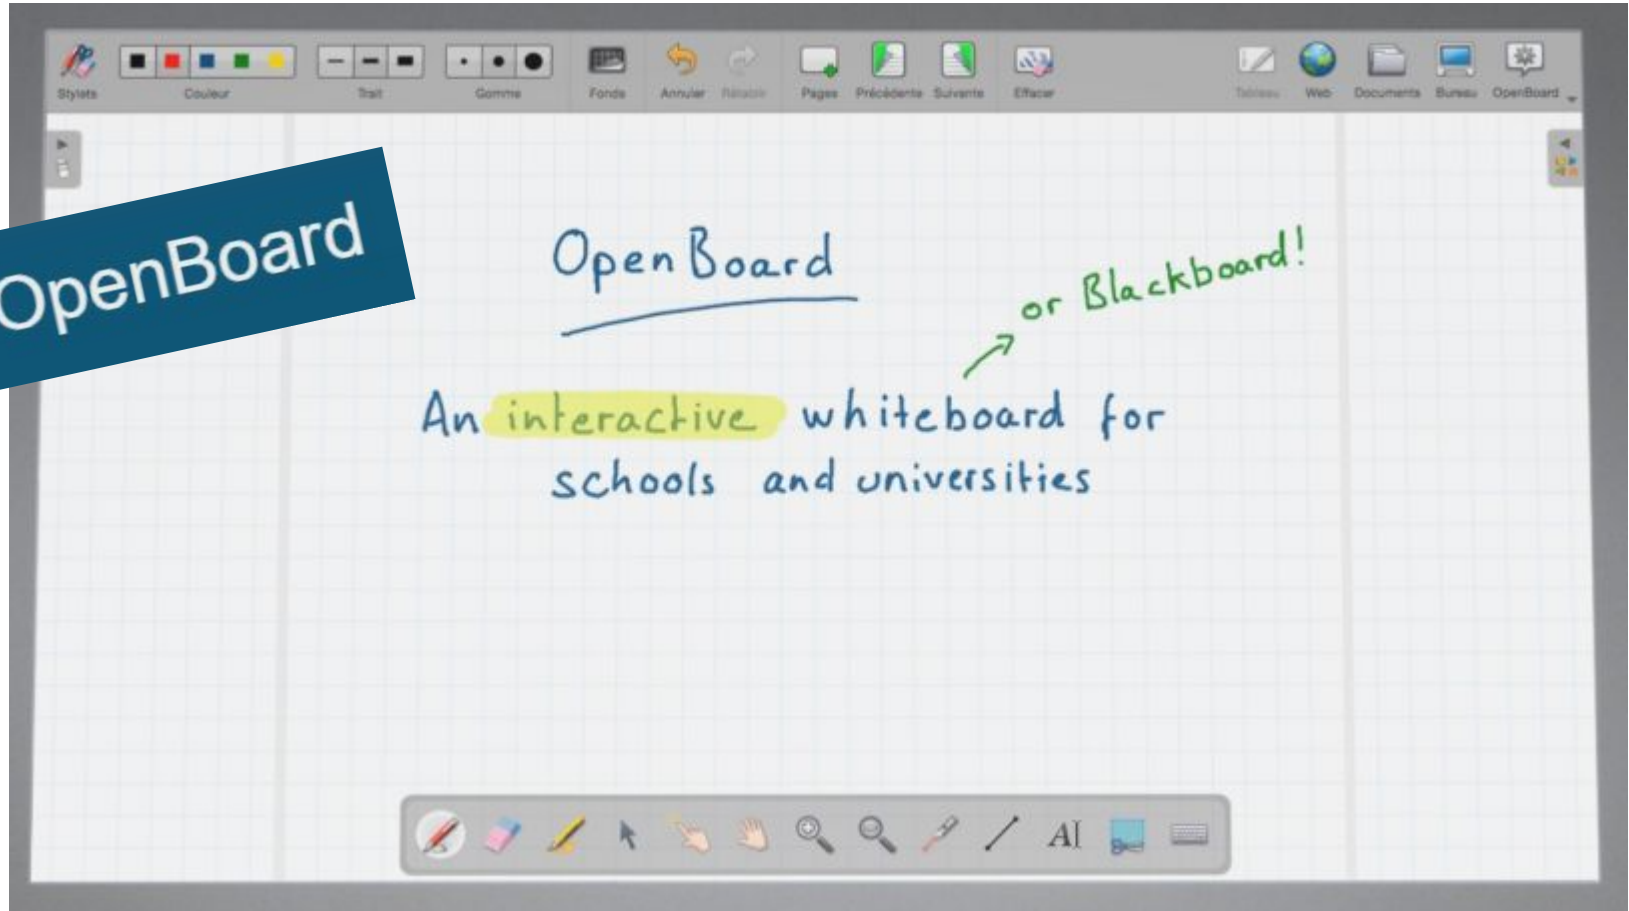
Stylets Couleur Trait Gomme Fonds Annuler Refaire Pages Précédente Suivante Effacer Tableau Web Documents Bureau OpenBoard

OpenBoard

OpenBoard

or Blackboard!

An interactive whiteboard for schools and universities

AI